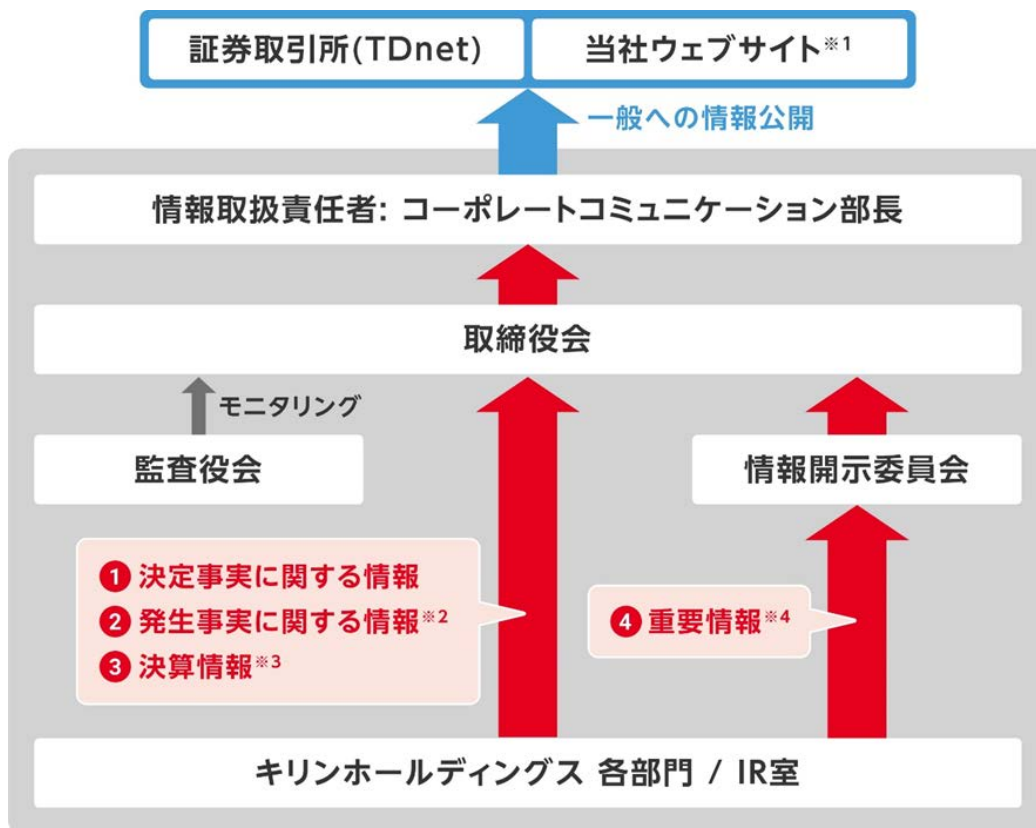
証券取引所(TDnet)

当社ウェブサイト※1

一般への情報公開

情報取扱責任者: コーポレートコミュニケーション部長

取締役会

モニタリング

監査役会

情報開示委員会

❶ 決定事実に関する情報
❷ 発生事実に関する情報※2
❸ 決算情報※3

❹ 重要情報※4

キリンホールディングス 各部門 / IR室